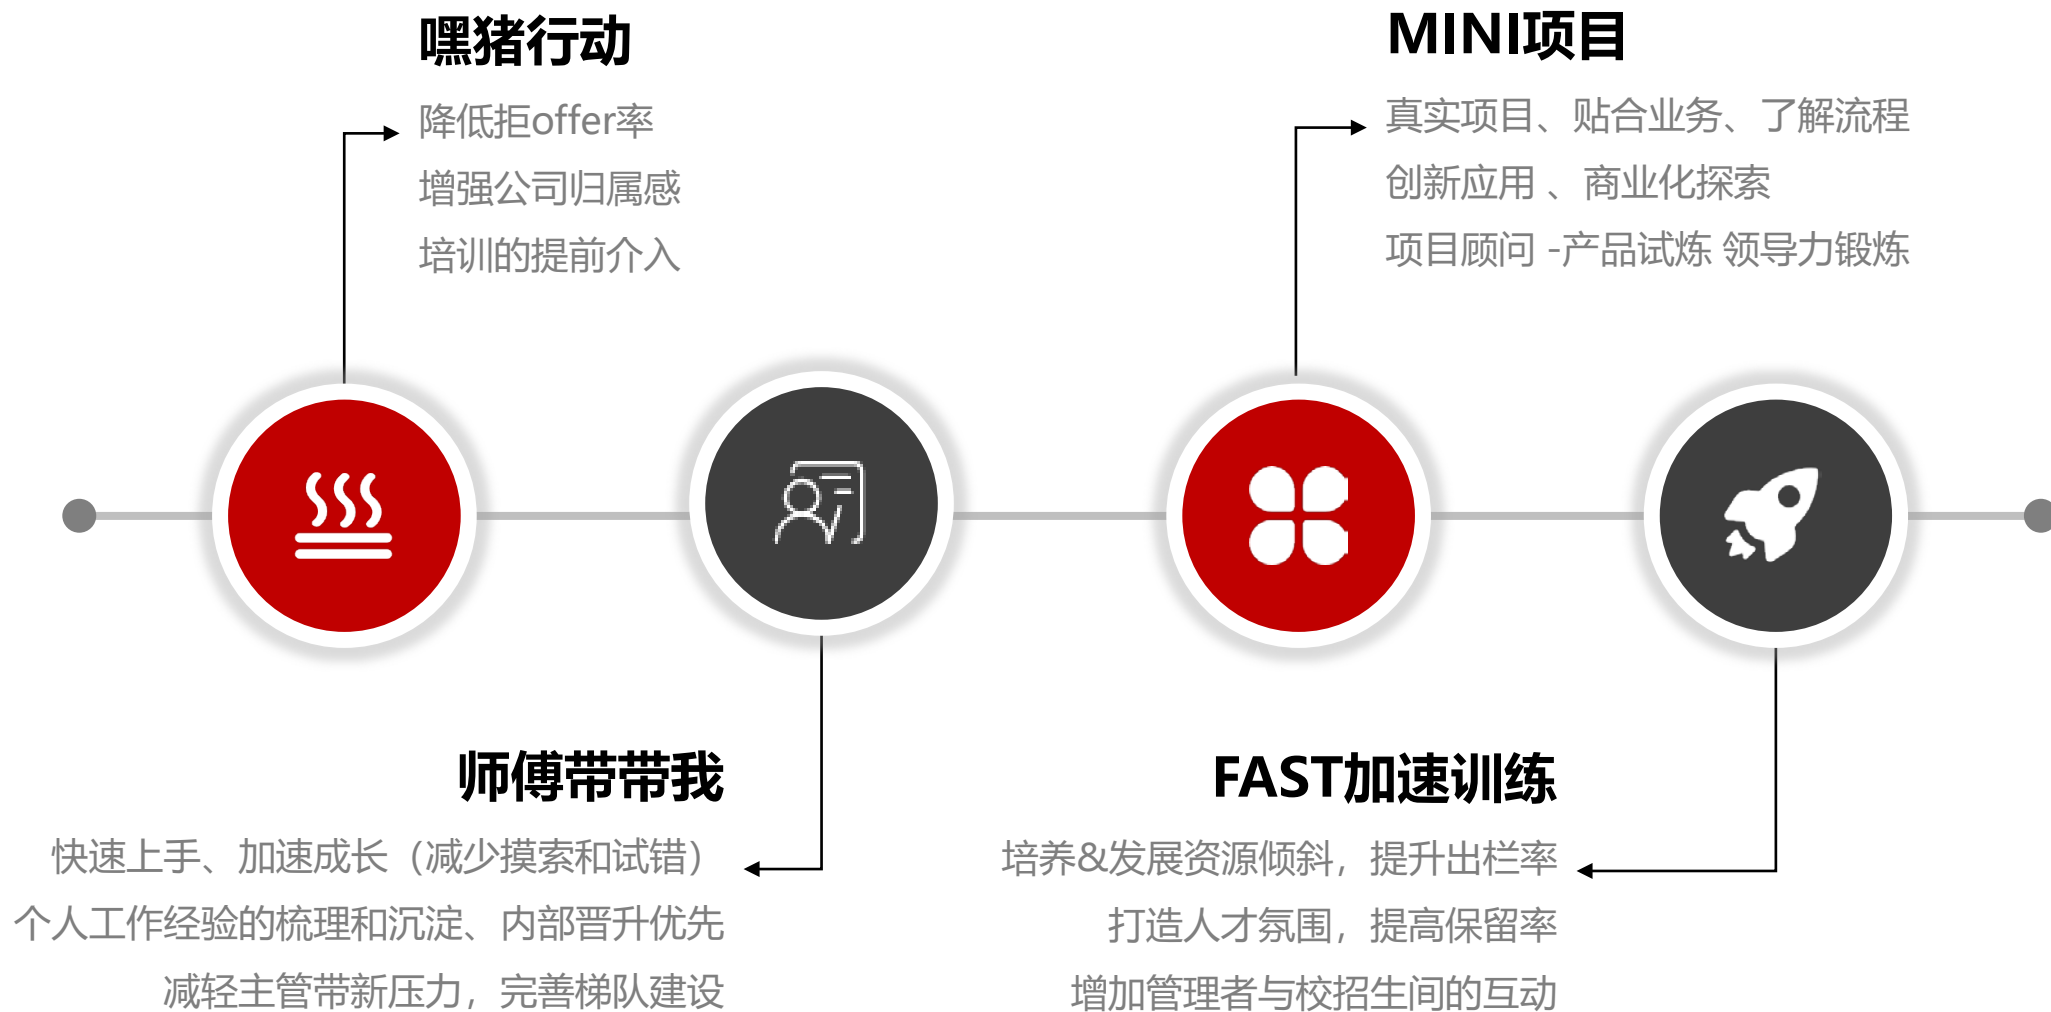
嘿猪行动

降低拒offer率

增强公司归属感

培训的提前介入

MINI项目

真实项目、贴合业务、了解流程

创新应用 、商业化探索

项目顾问 -产品试炼 领导力锻炼

师傅带带我

快速上手、加速成长（减少摸索和试错）

个人工作经验的梳理和沉淀、内部晋升优先

减轻主管带新压力，完善梯队建设

FAST加速训练

培养&发展资源倾斜，提升出栏率

打造人才氛围，提高保留率

增加管理者与校招生间的互动